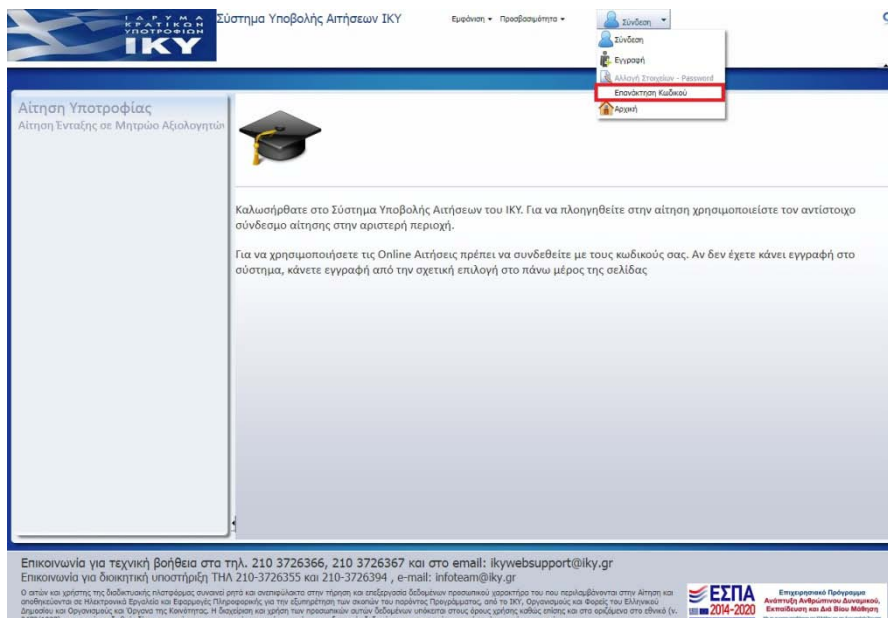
ΙΔΡΥΜΑ ΚΡΑΤΙΚΩΝ ΥΠΟΤΡΟΦΙΩΝ
IKY

Σύστημα Υποβολής Αιτήσεων ΙΚΥ

Εμφάνιση ▾ Προσβασιμότητα ▾

Σύνδεση ▾

Σύνδεση
Εγγραφή
Αλλαγή Στοιχείων - Password
Επανάκτηση Κωδικού
Αρχική

Αίτηση Υποτροφίας
Αίτηση Ένταξης σε Μητρώο Αξιολογητών

Καλωσήρθατε στο Σύστημα Υποβολής Αιτήσεων του ΙΚΥ. Για να πλοηγηθείτε στην αίτηση χρησιμοποιείστε τον αντίστοιχο σύνδεσμο αίτησης στην αριστερή περιοχή.

Για να χρησιμοποιήσετε τις Online Αιτήσεις πρέπει να συνδεθείτε με τους κωδικούς σας. Αν δεν έχετε κάνει εγγραφή στο σύστημα, κάνετε εγγραφή από την σχετική επιλογή στο πάνω μέρος της σελίδας

Επικοινωνία για τεχνική βοήθεια στα τηλ. 210 3726366, 210 3726367 και στο email: ikywebsupport@iky.gr
Επικοινωνία για διοικητική υποστήριξη ΤΗΛ 210-3726355 και 210-3726394 , e-mail: infoteam@iky.gr

Ο αιτών και χρήστης της διαδικτυακής πλατφόρμας συναινεί ρητά και ανεπιφύλακτα στην τήρηση και επεξεργασία δεδομένων προσωπικού χαρακτήρα του που περιλαμβάνονται στην Αίτηση και αποθηκεύονται σε Ηλεκτρονικά Εργαλεία και Εφαρμογές Πληροφορικής για την εξυπηρέτηση των σκοπών του παρόντος Προγράμματος, από το ΙΚΥ, Οργανισμούς και Φορείς του Ελληνικού Δημοσίου και Οργανισμούς και Όργανα της Κοινότητας. Η διαχείριση και χρήση των προσωπικών αυτών δεδομένων υπόκειται στους όρους χρήσης καθώς επίσης και στα οριζόμενα στα εθνικά (ν. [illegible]

ΕΣΠΑ 2014-2020

Επιχειρησιακό Πρόγραμμα Ανάπτυξη Ανθρώπινου Δυναμικού, Εκπαίδευση και Διά Βίου Μάθηση